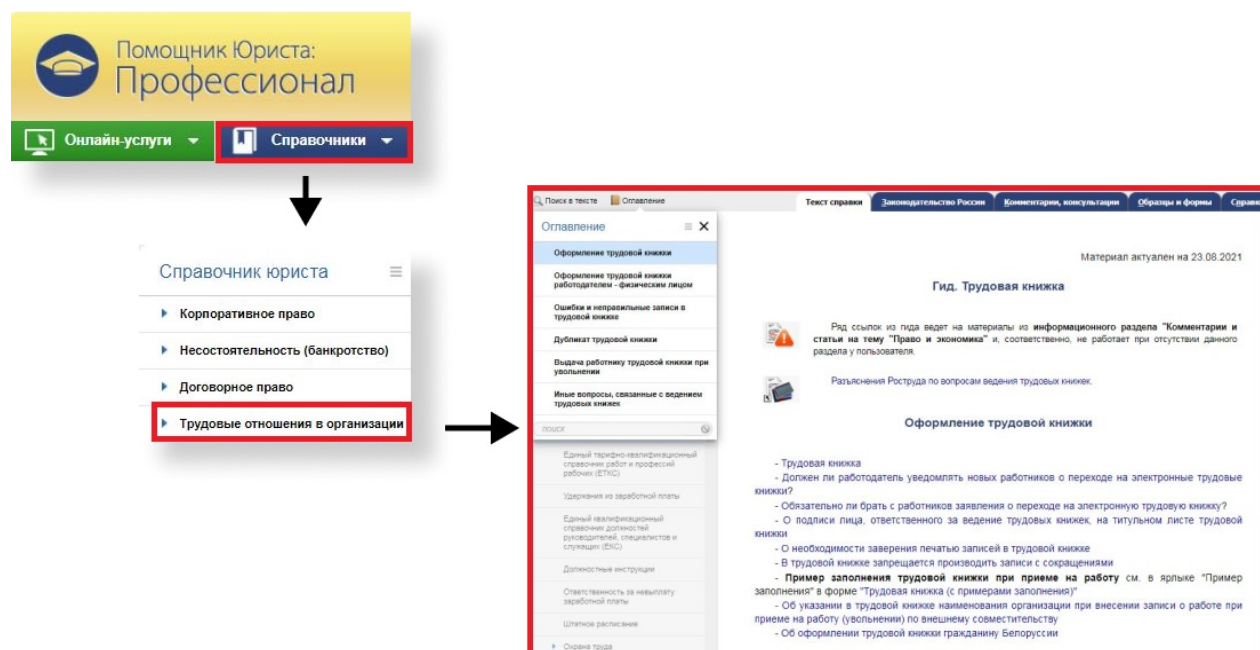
Помощник Юриста:
Профессионал

Онлайн-услуги
Справочники

Справочник юриста
Корпоративное право
Несостоятельность (банкротство)
Договорное право
Трудовые отношения в организации

Поиск в тексте
Оглавление
Оглавление
Оформление трудовой книжки
Оформление трудовой книжки работодателем - физическим лицом
Ошибки и неправильные записи в трудовой книжке
Дубликат трудовой книжки
Выдача работнику трудовой книжки при увольнении
Иные вопросы, связанные с ведением трудовых книжек
поиск
Единый тарифно-квалификационный справочник работ и профессий рабочих (ЕТКС)
Удержания из заработной платы
Единый квалификационный справочник должностей руководителей, специалистов и служащих (ЕКС)
Должностные инструкции
Ответственность за невыплату заработной платы
Штатное расписание
Охрана труда

Текст справки
Законодательство России
Комментарии, консультации
Образцы и формы
Справ

Материал актуален на 23.08.2021

Гид. Трудовая книжка

Ряд ссылок из гида ведет на материалы из информационного раздела "Комментарии и статьи на тему "Право и экономика" и, соответственно, не работает при отсутствии данного раздела у пользователя.

Разъяснения Роструда по вопросам ведения трудовых книжек.

Оформление трудовой книжки

- Трудовая книжка
- Должен ли работодатель уведомлять новых работников о переходе на электронные трудовые книжки?
- Обязательно ли брать с работников заявления о переходе на электронную трудовую книжку?
- О подписи лица, ответственного за ведение трудовых книжек, на титульном листе трудовой книжки
- О необходимости заверения печатью записей в трудовой книжке
- В трудовой книжке запрещается производить записи с сокращениями
- Пример заполнения трудовой книжки при приеме на работу см. в ярлыке "Пример заполнения" в форме "Трудовая книжка (с примерами заполнения)"
- Об указании в трудовой книжке наименования организации при внесении записи о работе при приеме на работу (увольнении) по внешнему совместительству
- Об оформлении трудовой книжки гражданину Белоруссии